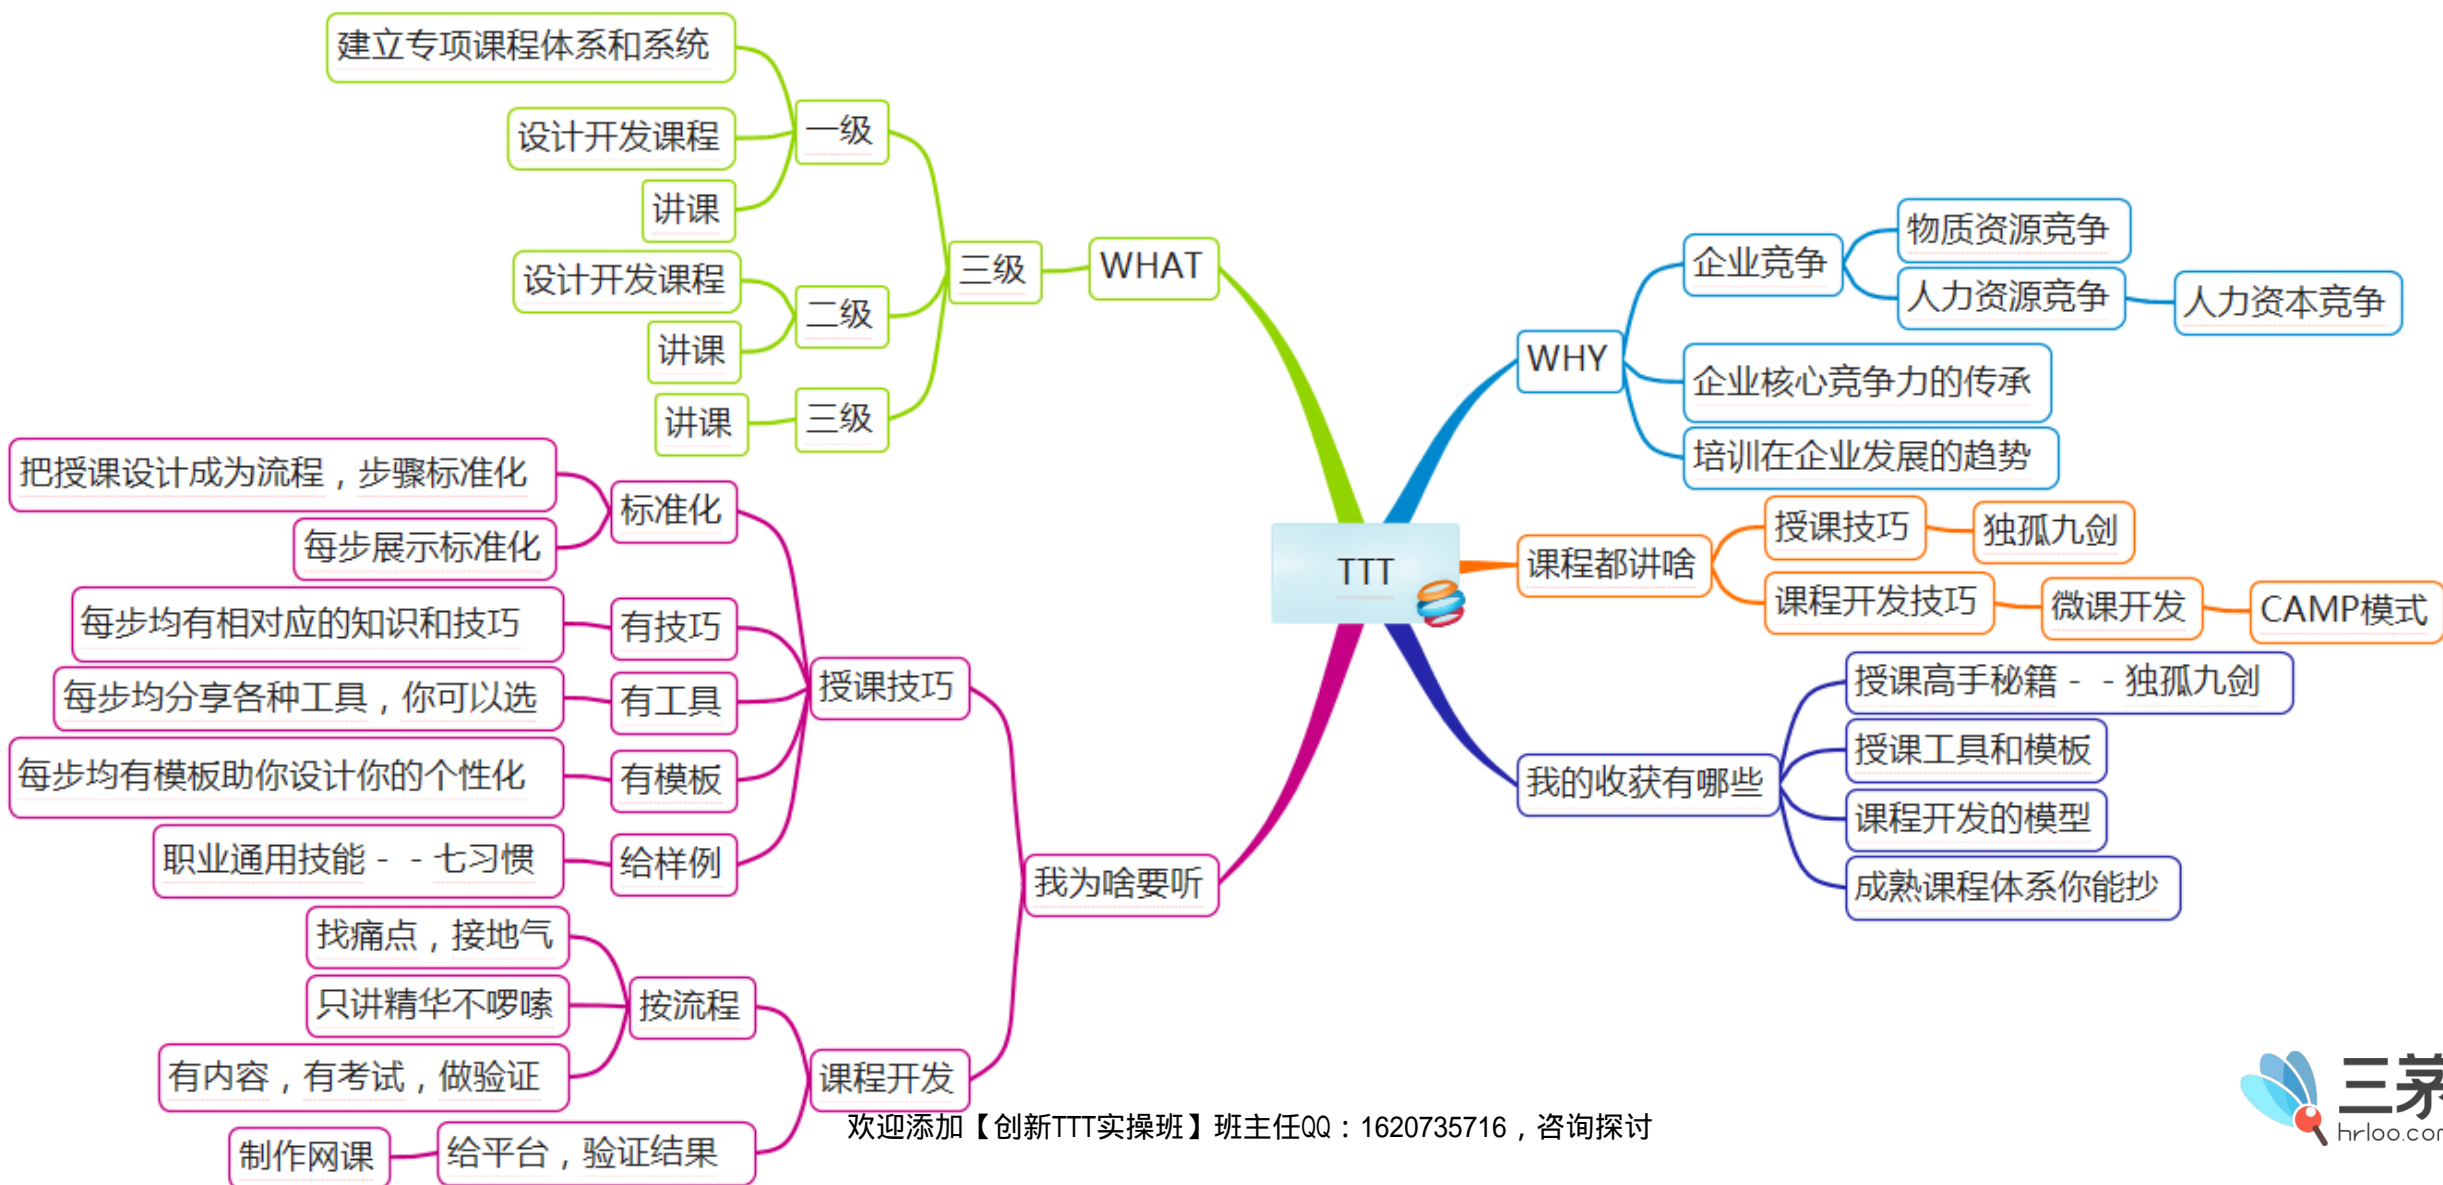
TTT

WHAT
三级
一级
建立专项课程体系和系统
设计开发课程
讲课
二级
设计开发课程
讲课
三级
讲课

WHY
企业竞争
物质资源竞争
人力资源竞争
人力资本竞争
企业核心竞争力的传承
培训在企业发展的趋势

课程都讲啥
授课技巧
独孤九剑
课程开发技巧
微课开发
CAMP模式

我的收获有哪些
授课高手秘籍 - - 独孤九剑
授课工具和模板
课程开发的模型
成熟课程体系你能抄

我为啥要听
授课技巧
标准化
把授课设计成为流程，步骤标准化
每步展示标准化
有技巧
每步均有相对应的知识和技巧
有工具
每步均分享各种工具，你可以选
有模板
每步均有模板助你设计你的个性化
给样例
职业通用技能 - - 七习惯
课程开发
按流程
找痛点，接地气
只讲精华不啰嗦
有内容，有考试，做验证
给平台，验证结果
制作网课

欢迎添加【创新TTT实操班】班主任QQ：1620735716，咨询探讨

三茅
hrloo.com